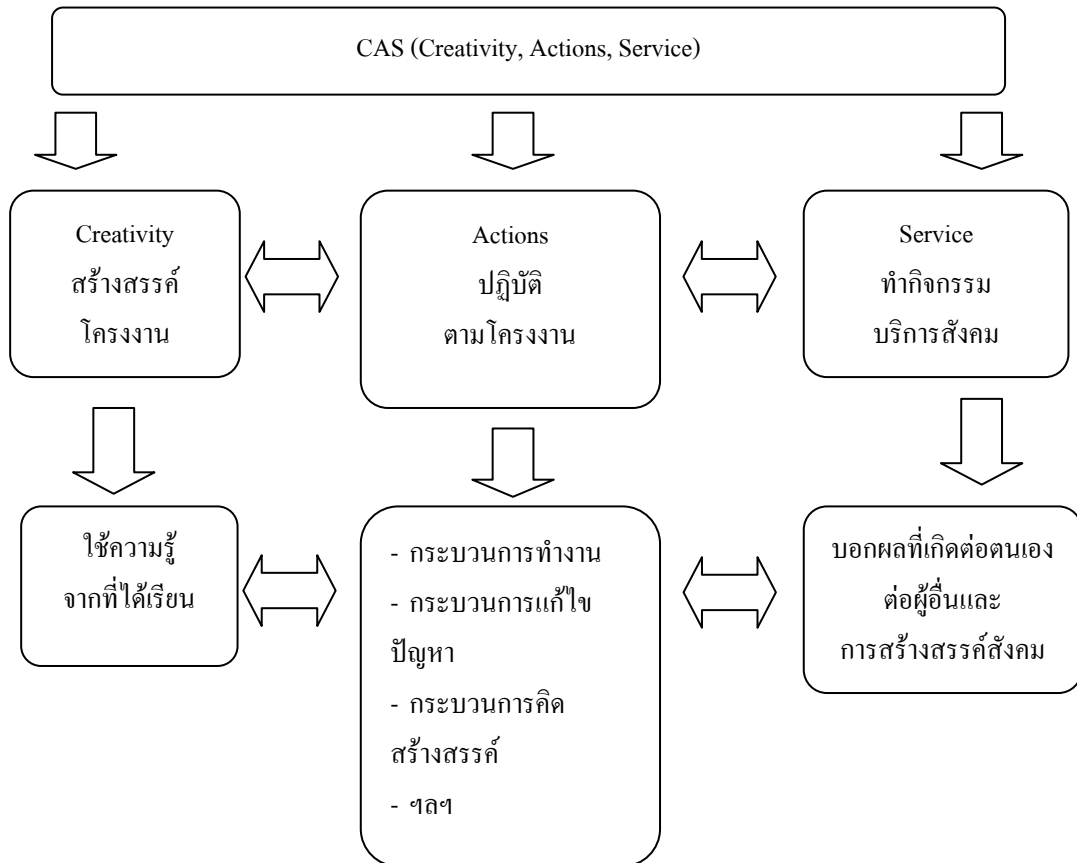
CAS (Creativity, Actions, Service)

Creativity
สร้างสรรค์
โครงงาน

Actions
ปฏิบัติ
ตามโครงงาน

Service
ทำกิจกรรม
บริการสังคม

ใช้ความรู้
จากที่ได้เรียน

- กระบวนการทำงาน
- กระบวนการแก้ไขปัญหา
- กระบวนการคิดสร้างสรรค์
- ฯลฯ

บอกผลที่เกิดต่อตนเอง
ต่อผู้อื่นและ
การสร้างสรรค์สังคม